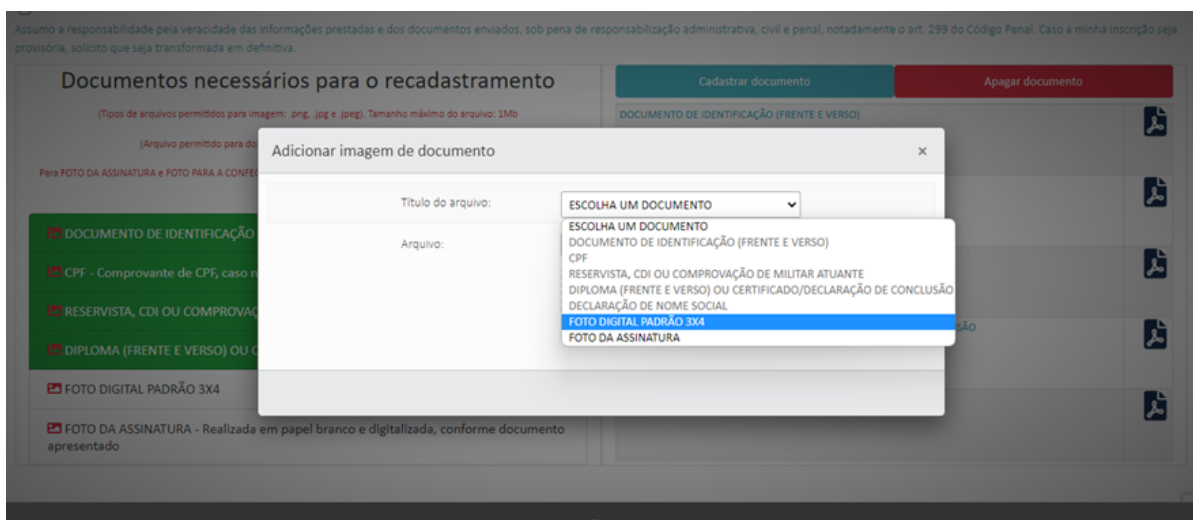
Assumo a responsabilidade pela veracidade das informações prestadas e dos documentos enviados, sob pena de responsabilização administrativa, civil e penal, notadamente o art. 299 do Código Penal. Caso a minha inscrição seja provisória, solicito que seja transformada em definitiva.

Documentos necessários para o recadastramento

(Tipos de arquivos permitidos para imagem: .png, .jpg e .jpeg). Tamanho máximo do arquivo: 1Mb

(Arquivo permitido para do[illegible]

Para FOTO DA ASSINATURA e FOTO PARA A CONF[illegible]

DOCUMENTO DE IDENTIFICAÇÃO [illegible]

CPF - Comprovante de CPF, caso n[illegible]

RESERVISTA, CDI OU COMPROVA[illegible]

DIPLOMA (FRENTE E VERSO) OU C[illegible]

FOTO DIGITAL PADRÃO 3X4

FOTO DA ASSINATURA - Realizada em papel branco e digitalizada, conforme documento apresentado

Cadastrar documento

Apagar documento

DOCUMENTO DE IDENTIFICAÇÃO (FRENTE E VERSO)

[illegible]SÃO

Adicionar imagem de documento

×

Título do arquivo:

ESCOLHA UM DOCUMENTO

Arquivo:

ESCOLHA UM DOCUMENTO
DOCUMENTO DE IDENTIFICAÇÃO (FRENTE E VERSO)
CPF
RESERVISTA, CDI OU COMPROVAÇÃO DE MILITAR ATUANTE
DIPLOMA (FRENTE E VERSO) OU CERTIFICADO/DECLARAÇÃO DE CONCLUSÃO
DECLARAÇÃO DE NOME SOCIAL
FOTO DIGITAL PADRÃO 3X4
FOTO DA ASSINATURA